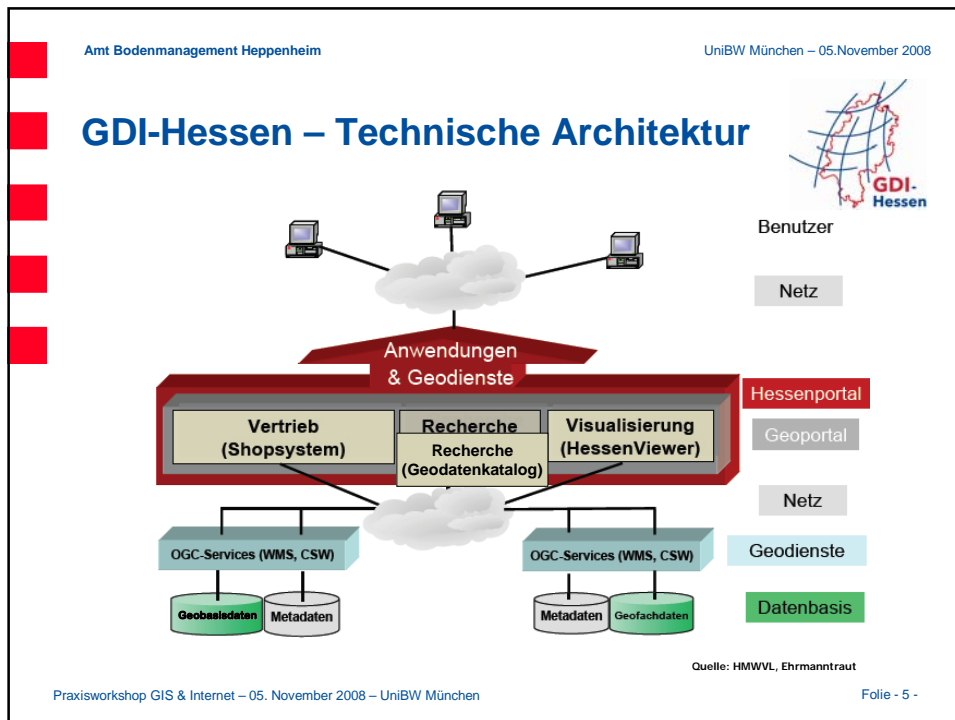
Amt Bodenmanagement Heppenheim

UniBW München – 05.November 2008

GDI-Hessen – Technische Architektur

GDI-Hessen

Benutzer

Netz

Anwendungen & Geodienste

Hessenportal

Vertrieb (Shopsystem)

Recherche

Recherche (Geodatenkatalog)

Visualisierung (HessenViewer)

Geoportal

Netz

OGC-Services (WMS, CSW)

OGC-Services (WMS, CSW)

Geodienste

Geobasisdaten

Metadaten

Metadaten

Geofachdaten

Datenbasis

Quelle: HMWVL, Ehrmanntraut

Praxisworkshop GIS & Internet – 05. November 2008 – UniBW München

Folie - 5 -